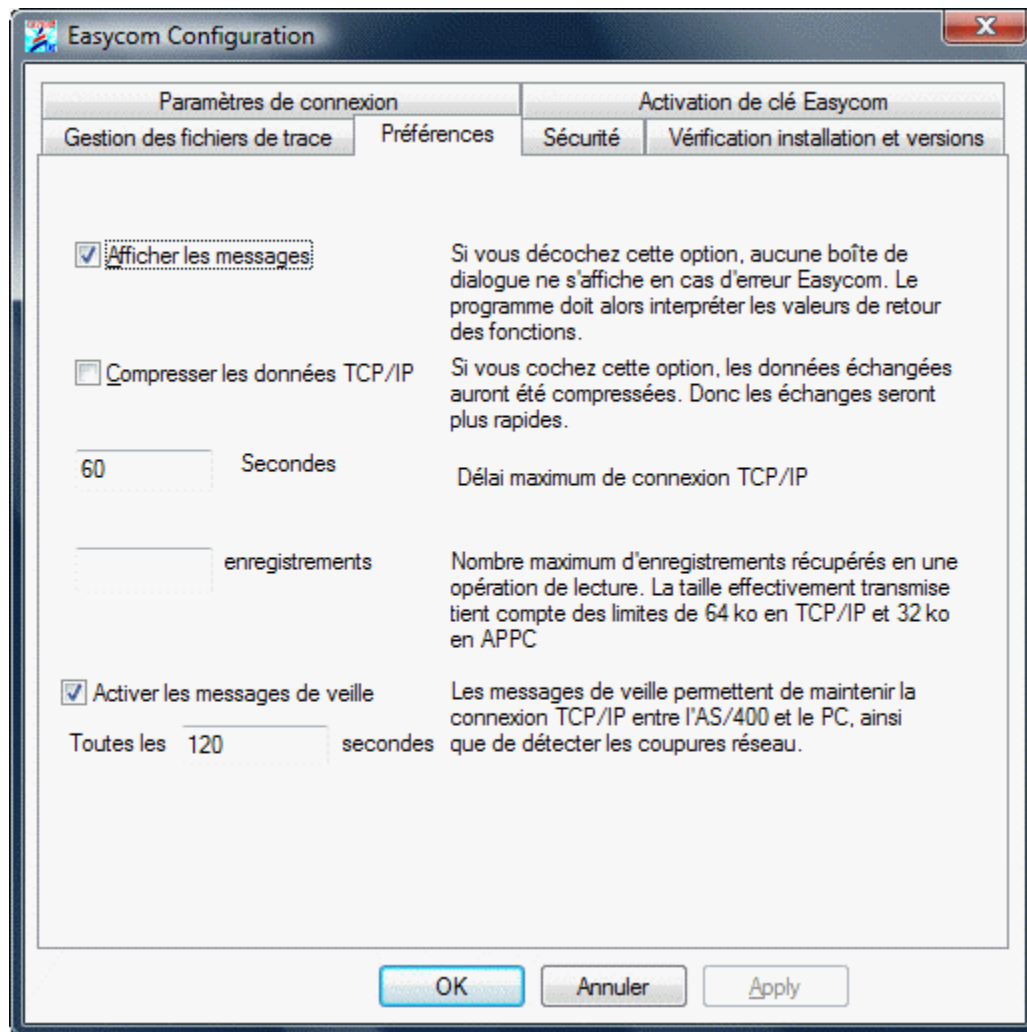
Easycom Configuration

Paramètres de connexion
Activation de clé Easycom
Gestion des fichiers de trace
Préférences
Sécurité
Vérification installation et versions

Afficher les messages
Si vous décochez cette option, aucune boîte de dialogue ne s'affiche en cas d'erreur Easycom. Le programme doit alors interpréter les valeurs de retour des fonctions.

Compresser les données TCP/IP
Si vous cochez cette option, les données échangées auront été compressées. Donc les échanges seront plus rapides.

60
Secondes
Délai maximum de connexion TCP/IP

enregistrements
Nombre maximum d'enregistrements récupérés en une opération de lecture. La taille effectivement transmise tient compte des limites de 64 ko en TCP/IP et 32 ko en APPC

Activer les messages de veille
Toutes les 120 secondes
Les messages de veille permettent de maintenir la connexion TCP/IP entre l'AS/400 et le PC, ainsi que de détecter les coupures réseau.

OK
Annuler
Apply